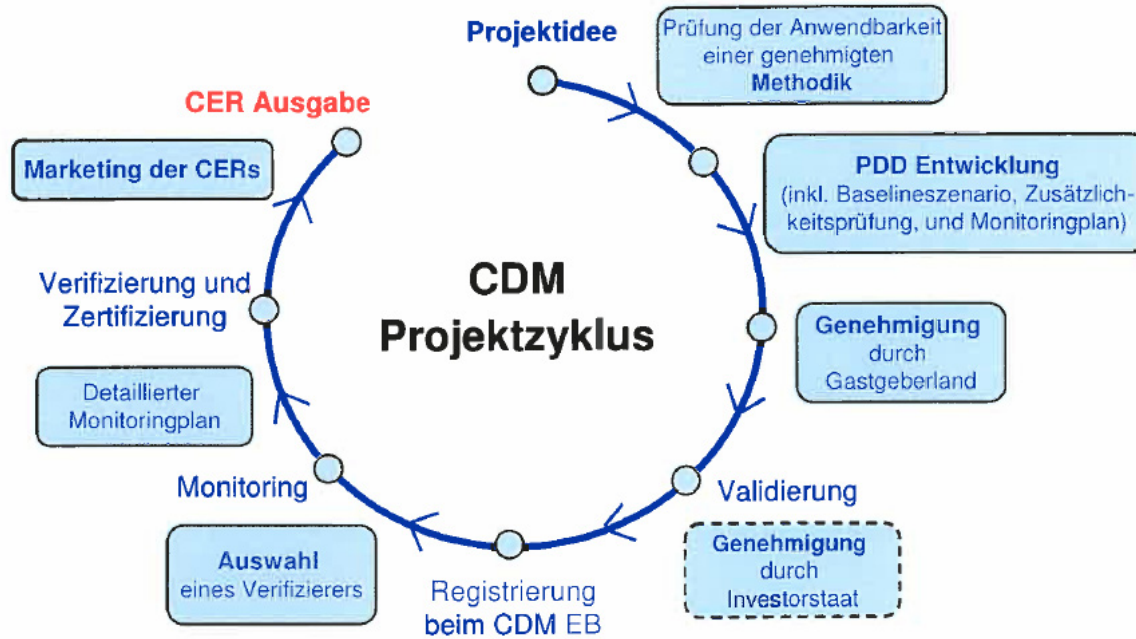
CDM Projektzyklus

Projektidee

Prüfung der Anwendbarkeit einer genehmigten Methodik

PDD Entwicklung (inkl. Baselineszenario, Zusätzlichkeitsprüfung, und Monitoringplan)

Genehmigung durch Gastgeberland

Validierung

Genehmigung durch Investorstaat

Registrierung beim CDM EB

Auswahl eines Verifizierers

Monitoring

Detaillierter Monitoringplan

Verifizierung und Zertifizierung

Marketing der CERs

CER Ausgabe